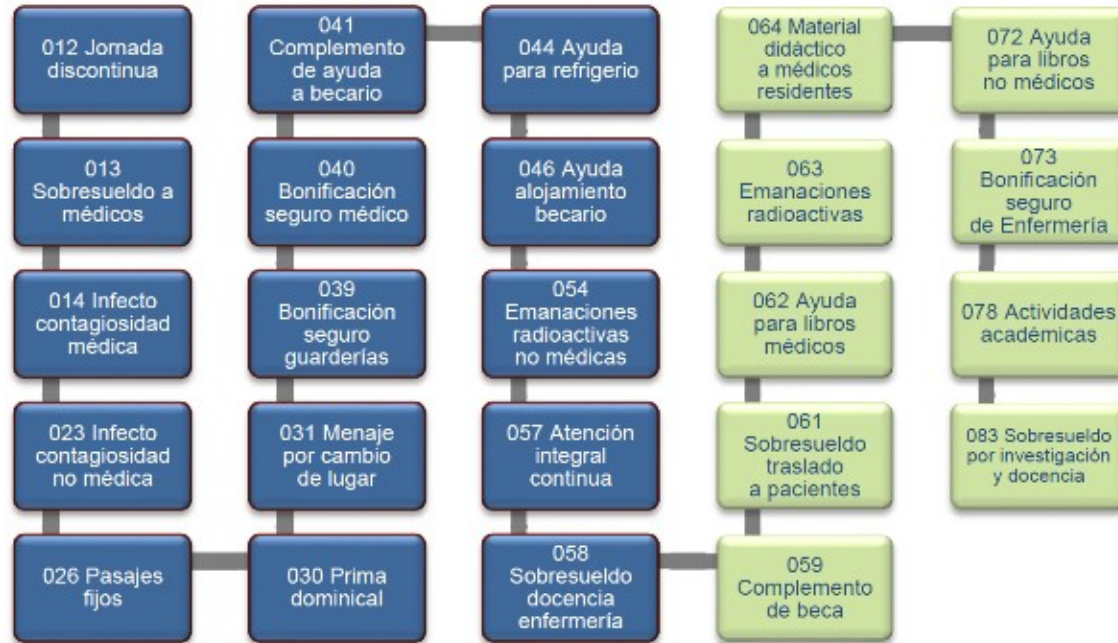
012 Jornada discontinua

013 Sobresueldo a médicos

014 Infecto contagiosidad médica

023 Infecto contagiosidad no médica

026 Pasajes fijos

030 Prima dominical

031 Menaje por cambio de lugar

039 Bonificación seguro guarderías

040 Bonificación seguro médico

041 Complemento de ayuda a becario

044 Ayuda para refrigerio

046 Ayuda alojamiento becario

054 Emanaciones radioactivas no médicas

057 Atención integral continua

058 Sobresueldo docencia enfermería

059 Complemento de beca

061 Sobresueldo traslado a pacientes

062 Ayuda para libros médicos

063 Emanaciones radioactivas

064 Material didáctico a médicos residentes

072 Ayuda para libros no médicos

073 Bonificación seguro de Enfermería

078 Actividades académicas

083 Sobresueldo por investigación y docencia